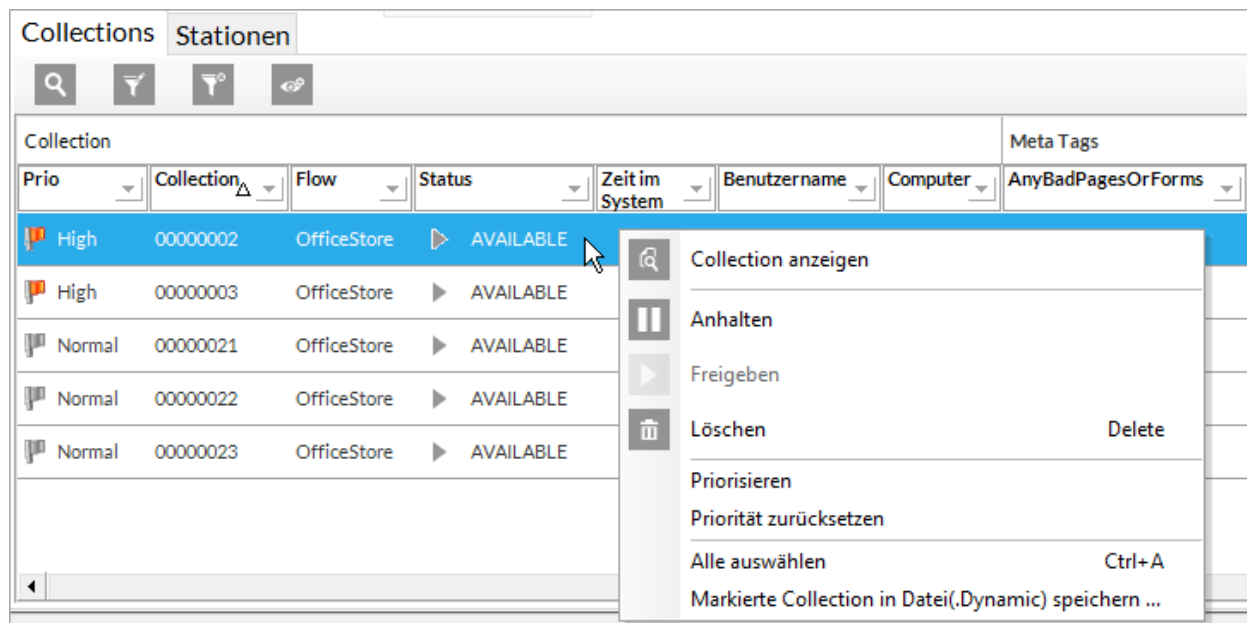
Collections Stationen

| Collection | | | | | | | Meta Tags |
|---|---|---|---|---|---|---|---|
| Prio | Collection | Flow | Status | Zeit im System | Benutzername | Computer | AnyBadPagesOrForms |
| High | 00000002 | OfficeStore | AVAILABLE | | | | |
| High | 00000003 | OfficeStore | AVAILABLE | | | | |
| Normal | 00000021 | OfficeStore | AVAILABLE | | | | |
| Normal | 00000022 | OfficeStore | AVAILABLE | | | | |
| Normal | 00000023 | OfficeStore | AVAILABLE | | | | |

Collection anzeigen
Anhalten
Freigeben
Löschen Delete
Priorisieren
Priorität zurücksetzen
Alle auswählen Ctrl+A
Markierte Collection in Datei(.Dynamic) speichern ...